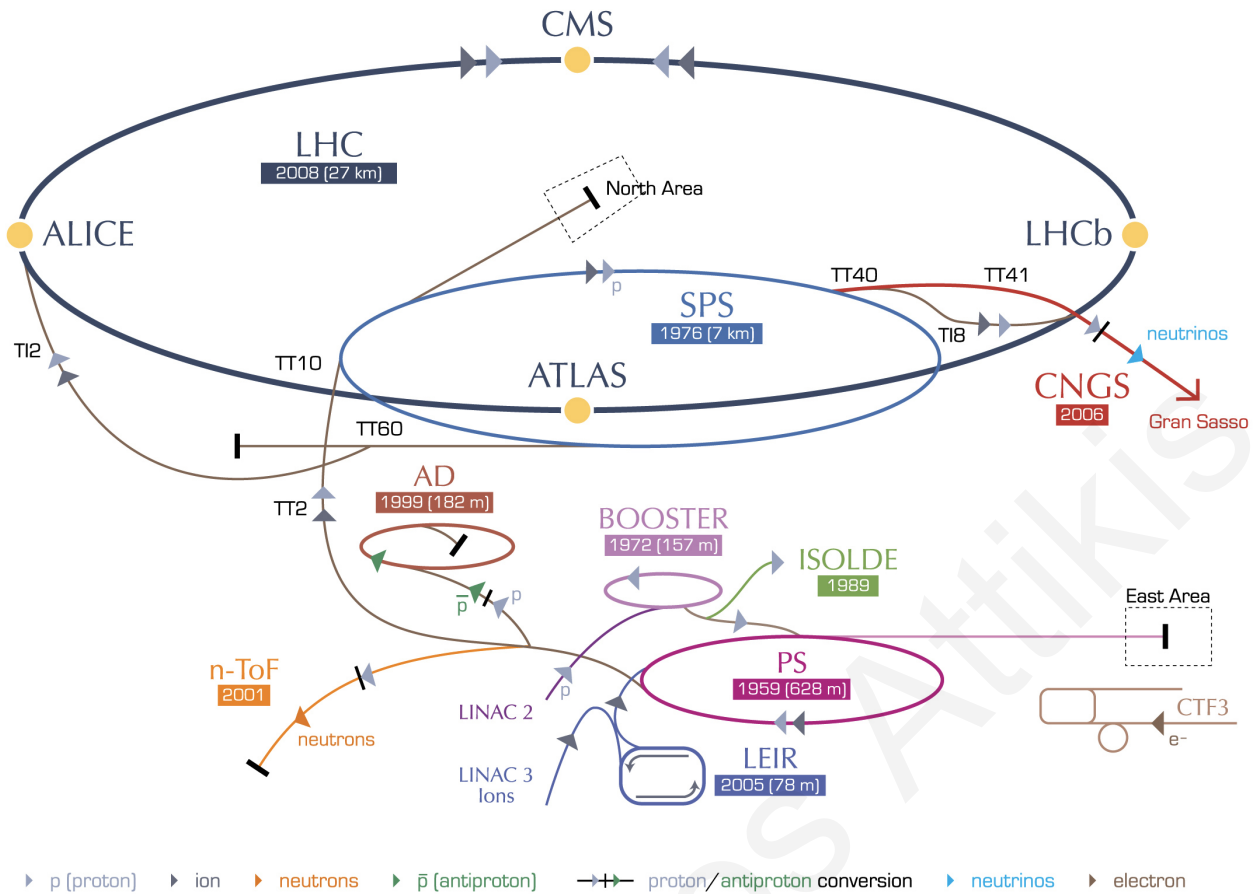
CMS

LHC
2008 (27 km)

North Area

ALICE

LHCb

TT40 TT41

p

SPS
1976 (7 km)

TI8

neutrinos

TI2

TT10

ATLAS

CNGS
2006

Gran Sasso

TT60

AD
1999 (182 m)

TT2

BOOSTER
1972 (157 m)

ISOLDE
1989

East Area

$\bar{p}$ p

n-ToF
2001

PS
1959 (628 m)

p

LINAC 2

CTF3
e–

neutrons

LINAC 3
Ions

LEIR
2005 (78 m)

p (proton) ion neutrons $\bar{p}$ (antiproton) proton/antiproton conversion neutrinos electron

es Attikis